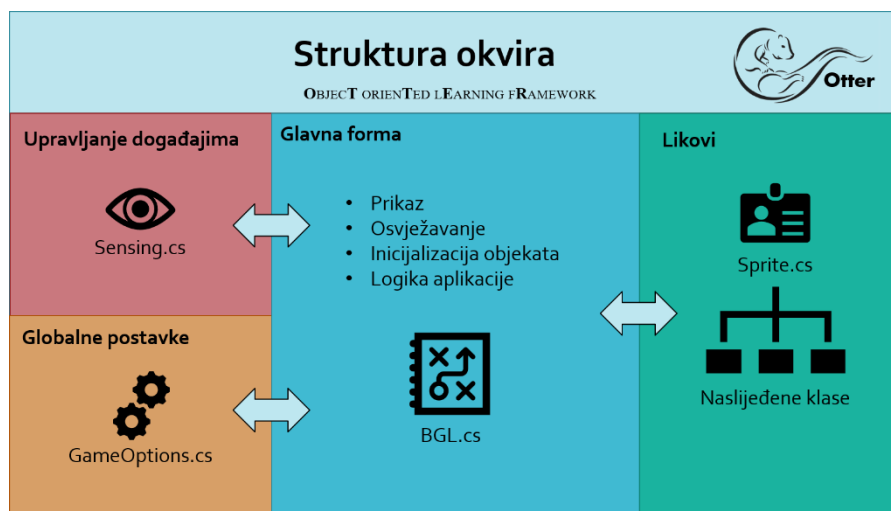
Struktura okvira

ObjecT orienTed lEarning fRamework

Otter

Upravljanje događajima

Sensing.cs

Globalne postavke

GameOptions.cs

Glavna forma

- Prikaz
- Osvježavanje
- Inicijalizacija objekata
- Logika aplikacije

BGL.cs

Likovi

Sprite.cs

Naslijeđene klase